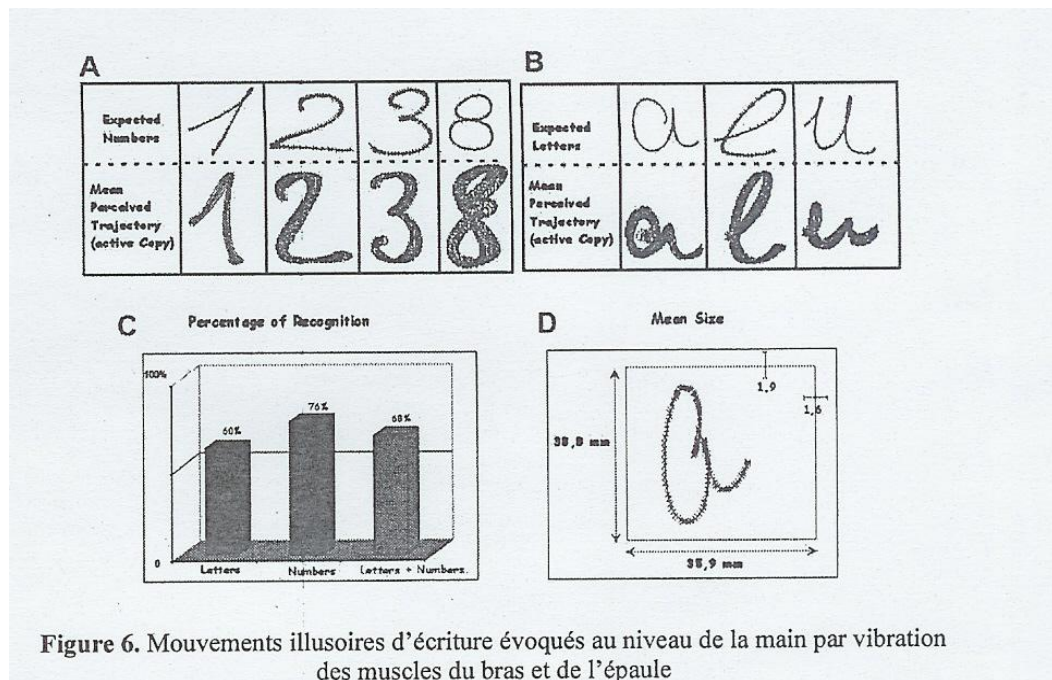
A

| Expected Numbers | 1 | 2 | 3 | 8 |
|---|---|---|---|---|
| Mean Perceived Trajectory (active Copy) | 1 | 2 | 3 | 8 |

B

| Expected Letters | a | l | u |
|---|---|---|---|
| Mean Perceived Trajectory (active Copy) | a | l | u |

C Percentage of Recognition

100%
0
60%
76%
68%
Letters
Numbers
Letters + Numbers

D Mean Size

38,9 mm
1,9
1,6
35,9 mm

**Figure 6.** Mouvements illusoires d'écriture évoqués au niveau de la main par vibration des muscles du bras et de l'épaule